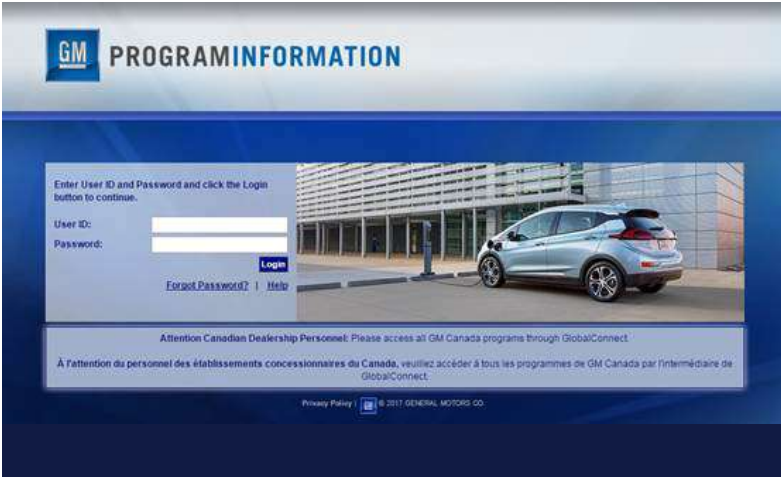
GM PROGRAMINFORMATION

Enter User ID and Password and click the Login button to continue.

User ID:

Password:

Login

Forgot Password? | Help

Attention Canadian Dealership Personnel: Please access all GM Canada programs through GlobalConnect.

À l'attention du personnel des établissements concessionnaires du Canada, veuillez accéder à tous les programmes de GM Canada par l'intermédiaire de GlobalConnect.

Privacy Policy | GM © 2017 GENERAL MOTORS CO.